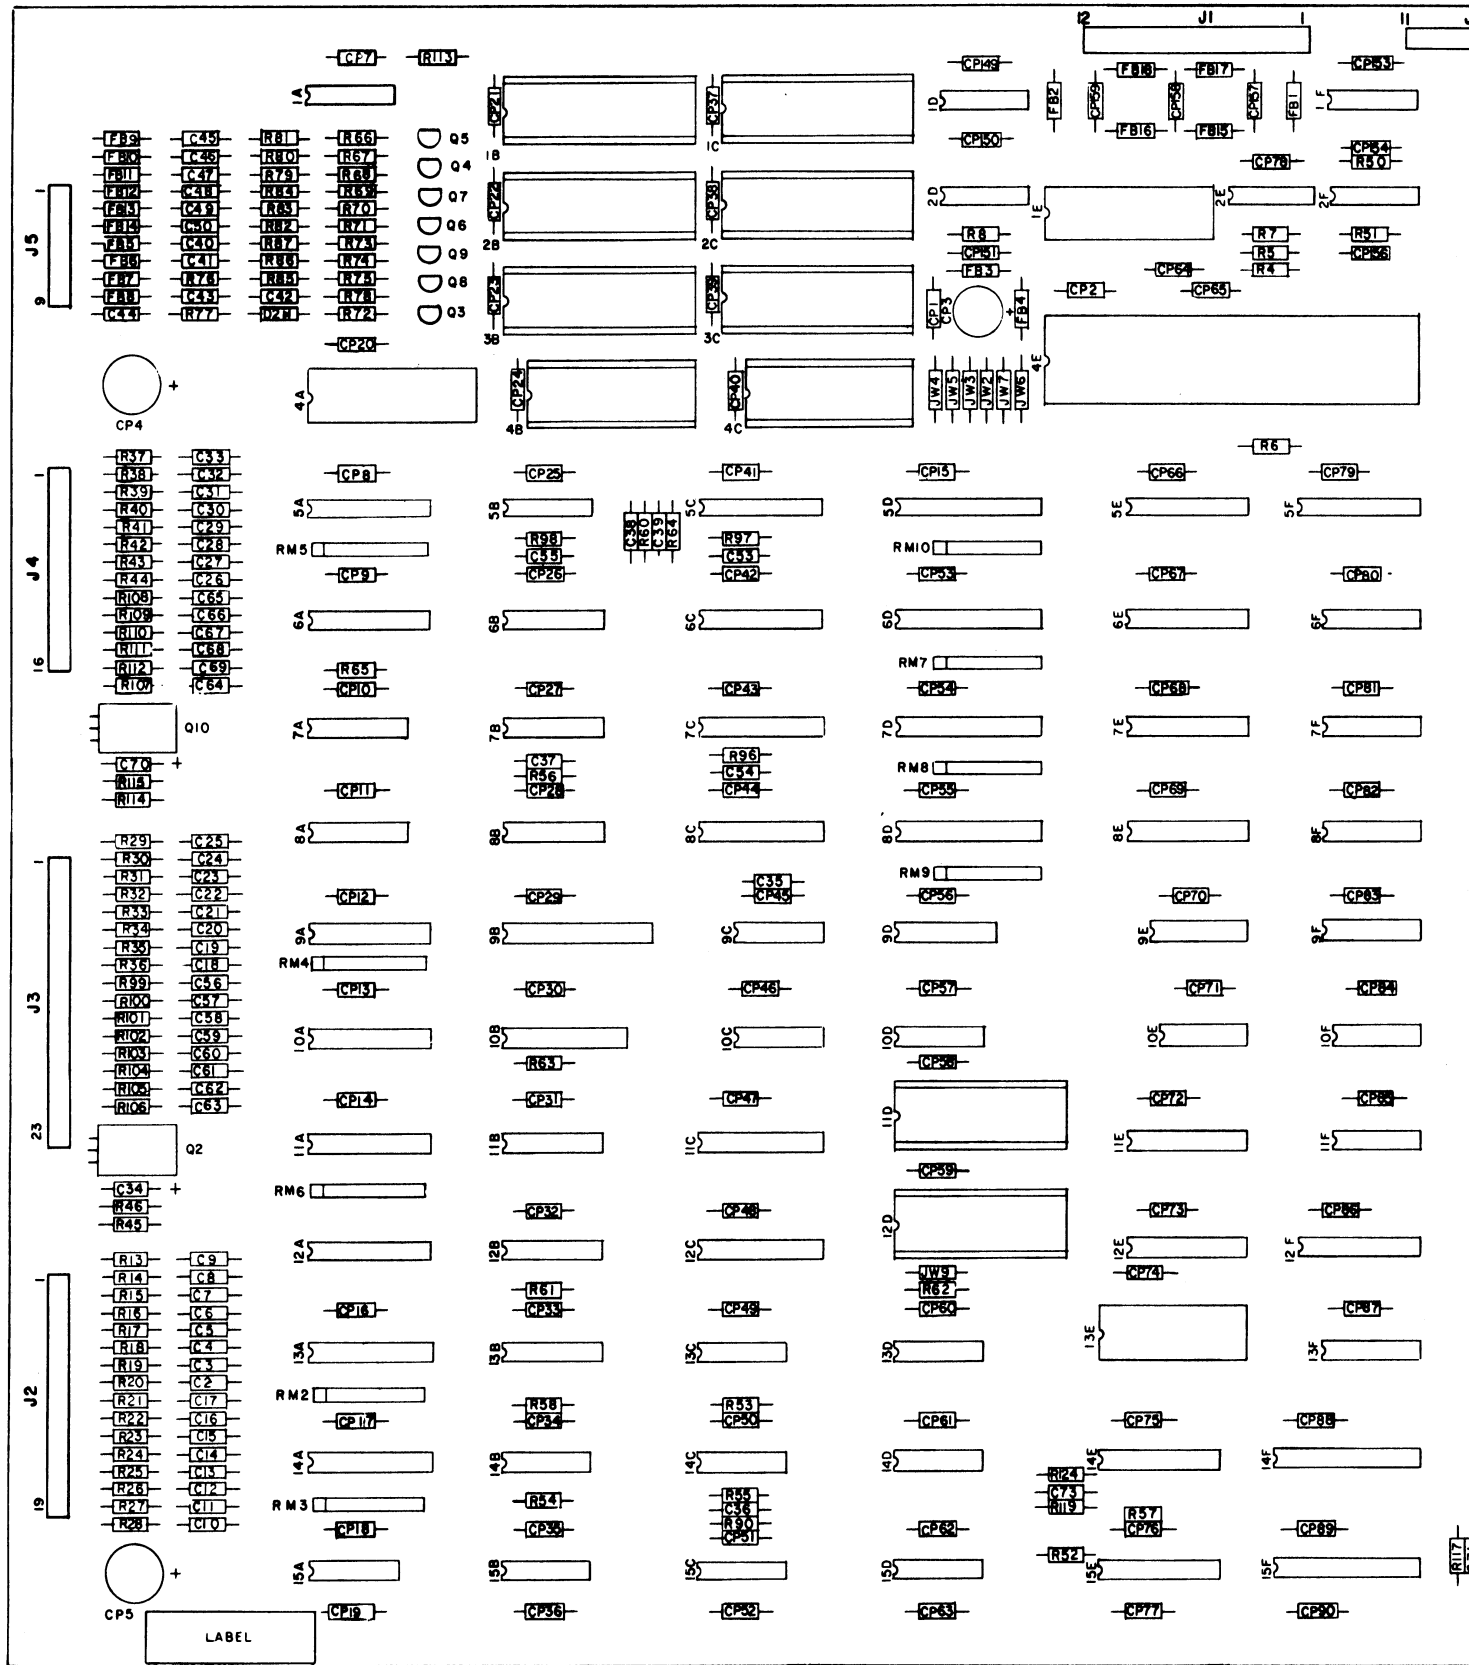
12 J1 1 11

CP7 R113

1A

FB9 C45 R81 R66 Q5
FB10 C46 R80 R67 Q4
FB11 C47 R79 R68 Q7
FB12 C48 R84 R69 Q6
FB13 C49 R83 R70 Q9
FB14 C50 R82 R71 Q8
FB5 C40 R87 R73 Q3
FB6 C41 R74
FB7 R76 R86 R75
FB8 C43 R85 R78
C44 R77 C42 R72
D2H

CP20

1 J5 9

CP21 1B CP37 1C
CP22 2B CP38 2C
CP23 3B CP39 3C
CP24 4B CP40 4C

4A

CP4 +

CP149 1D CP150
FB2 CP59 FB18 CP58 FB17 FB16 FB15 CP57 FB1 1F
CP153 CP154 R50 CP78
2D 1E 2E 2F
R8 CP151 FB3 R7 R5 R4 R51 CP155 CP64 CP65 CP2
CP1 CP3 FB4 +
JW4 JW5 JW3 JW2 JW7 JW6
4E
R6

R37 C33
R38 C32
R39 C31
R40 C30
R41 C29
R42 C28
R43 C27
R44 C26
R108 C65
R109 C66
R110 C67
R111 C68
R112 C69
R107 C64

1 J4 16

CP8 CP25 CP41 CP15 CP66 CP79
5A 5B 5C 5D 5E 5F
C38 R60 C39 R64
RM5 R98 C55 CP26 R97 C53 CP42 RM10
CP9 CP53 CP67 CP80
6A 6B 6C 6D 6E 6F
RM7
R65 CP10 CP27 CP43 CP54 CP68 CP81
7A 7B 7C 7D 7E 7F
Q10
C70 + R115 R114
C37 R56 CP28 R96 C54 CP44 RM8
CP11 CP55 CP69 CP82
8A 8B 8C 8D 8E 8F
RM9
C35 CP45
CP12 CP29 CP56 CP70 CP83
9A 9B 9C 9D 9E 9F
RM4

R29 C25
R30 C24
R31 C23
R32 C22
R33 C21
R34 C20
R35 C19
R36 C18
R99 C56
R100 C57
R101 C58
R102 C59
R103 C60
R104 C61
R105 C62
R106 C63

1 J3 23

CP13 CP30 CP46 CP57 CP71 CP84
10A 10B 10C 10D 10E 10F
R63 CP58
CP14 CP31 CP47 CP72 CP85
11A 11B 11C 11D 11E 11F
Q2
C34 + R46 R45
CP59
RM6
CP32 CP48 CP73 CP86
12A 12B 12C 12D 12E 12F
CP74
JW9 R62 CP60
R61 CP33

R13 C9
R14 C8
R15 C7
R16 C6
R17 C5
R18 C4
R19 C3
R20 C2
R21 C17
R22 C16
R23 C15
R24 C14
R25 C13
R26 C12
R27 C11
R28 C10

1 J2 19

CP16 CP49 CP87
13A 13B 13C 13D 13E 13F
RM2
CP117 R58 CP34 R53 CP50 CP61 CP75 CP88
14A 14B 14C 14D 14E 14F
R124 C73 R119
RM3 R54 R55 C36 R90 CP51
CP18 CP35 CP62 R57 CP76 CP89
R52
15A 15B 15C 15D 15E 15F
R117
CP5 +
LABEL
CP19 CP36 CP52 CP63 CP77 CP90